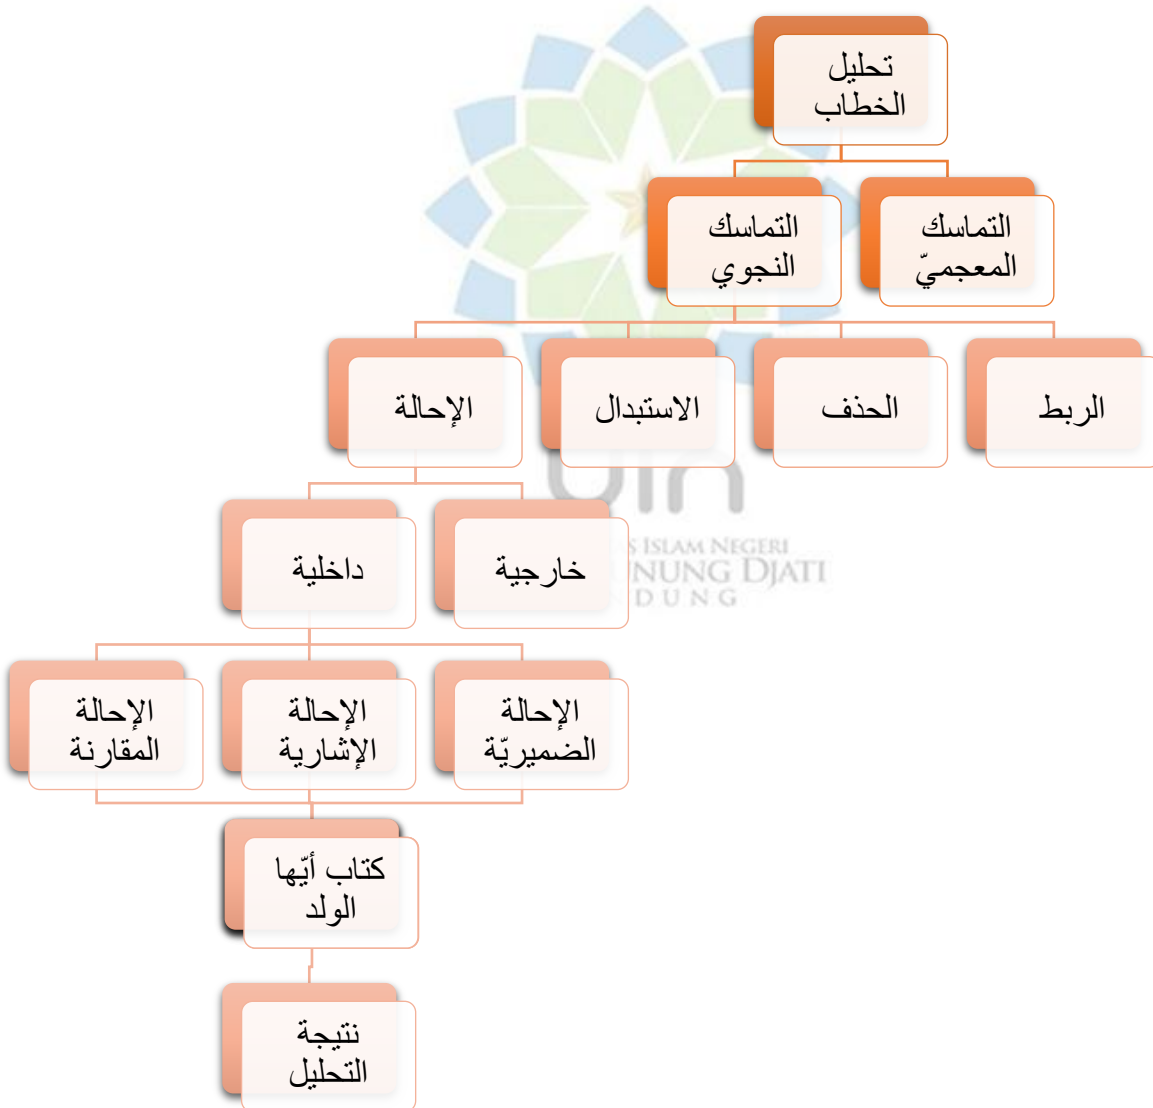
تحليل الخطاب

التماسك المعجميّ

التماسك النجوي

الربط

الحذف

الاستبدال

الإحالة

خارجية

داخلية

الإحالة الضميريّة

الإحالة الإشارية

الإحالة المقارنة

كتاب أيّها الولد

نتيجة التحليل

S ISLAM NEGERI
NUNG DJATI
D U N G